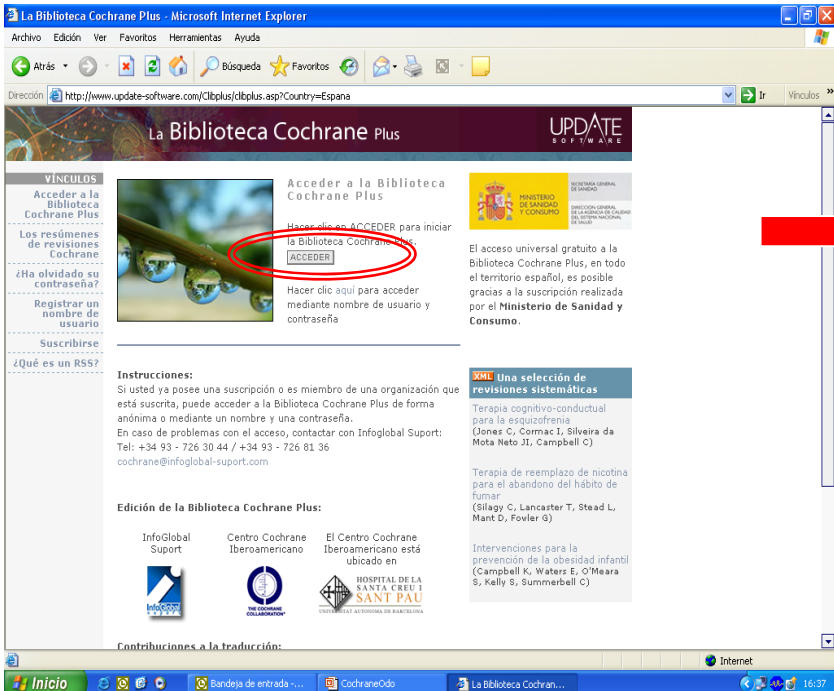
La Biblioteca Cochrane Plus - Microsoft Internet Explorer

Archivo Edición Ver Favoritos Herramientas Ayuda

Atrás Búsqueda Favoritos

Dirección http://www.update-software.com/Clibplus/clibplus.asp?Country=Espana Ir Vínculos

La Biblioteca Cochrane Plus UPDATE SOFTWARE

VÍNCULOS
Acceder a la Biblioteca Cochrane Plus
Los resúmenes de revisiones Cochrane
¿Ha olvidado su contraseña?
Registrar un nombre de usuario
Suscribirse
¿Qué es un RSS?

Acceder a la Biblioteca Cochrane Plus

Hacer clic en ACCEDER para iniciar la Biblioteca Cochrane Plus.
ACCEDER

Hacer clic aquí para acceder mediante nombre de usuario y contraseña

MINISTERIO DE SANIDAD Y CONSUMO
SECRETARÍA GENERAL DE SANIDAD
DIRECCIÓN GENERAL DE LA AGENCIA DE CALIDAD DEL SISTEMA NACIONAL DE SALUD

El acceso universal gratuito a la Biblioteca Cochrane Plus, en todo el territorio español, es posible gracias a la suscripción realizada por el Ministerio de Sanidad y Consumo.

Instrucciones:
Si usted ya posee una suscripción o es miembro de una organización que está suscrita, puede acceder a la Biblioteca Cochrane Plus de forma anónima o mediante un nombre y una contraseña.
En caso de problemas con el acceso, contactar con Infoglobal Suport:
Tel: +34 93 - 726 30 44 / +34 93 - 726 81 36
cochrane@infoglobal-suport.com

XML Una selección de revisiones sistemáticas

Terapia cognitivo-conductual para la esquizofrenia
(Jones C, Cormac I, Silveira da Mota Neto JI, Campbell C)

Terapia de reemplazo de nicotina para el abandono del hábito de fumar
(Silagy C, Lancaster T, Stead L, Mant D, Fowler G)

Intervenciones para la prevención de la obesidad infantil
(Campbell K, Waters E, O'Meara S, Kelly S, Summerbell C)

Edición de la Biblioteca Cochrane Plus:

InfoGlobal Suport
Centro Cochrane Iberoamericano
El Centro Cochrane Iberoamericano está ubicado en

THE COCHRANE COLLABORATION
HOSPITAL DE LA SANTA CREU I SANT PAU
UNIVERSITAT AUTÒNOMA DE BARCELONA

Contribuciones a la traducción:

Internet

Inicio Bandeja de entrada -... CochraneOdo La Biblioteca Cochran... 16:37